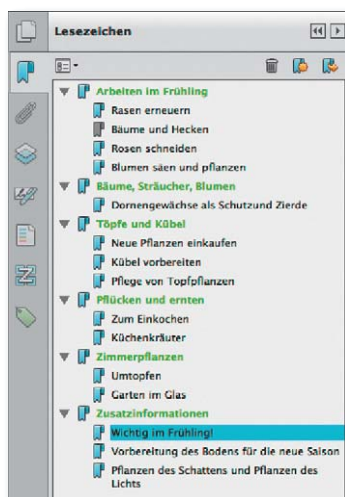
Lesezeichen

Arbeiten im Frühling
Rasen erneuern
Bäume und Hecken
Rosen schneiden
Blumen säen und pflanzen
Bäume, Sträucher, Blumen
Dornengewächse als Schutzund Zierde
Töpfe und Kübel
Neue Pflanzen einkaufen
Kübel vorbereiten
Pflege von Topfpflanzen
Pflücken und ernten
Zum Einkochen
Küchenkräuter
Zimmerpflanzen
Umtopfen
Garten im Glas
Zusatzinformationen
Wichtig im Frühling!
Vorbereitung des Bodens für die neue Saison
Pflanzen des Schattens und Pflanzen des Lichts